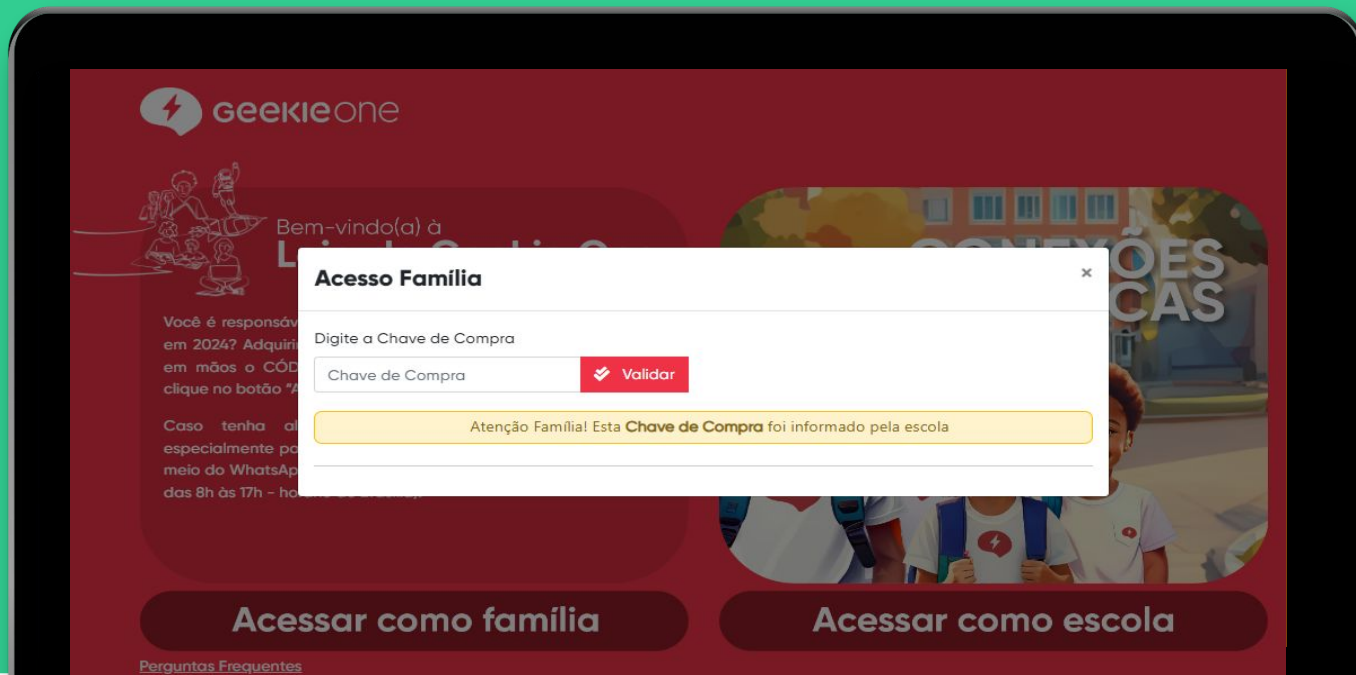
geekie one

Bem-vindo(a) à
L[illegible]

Você é responsáv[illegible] em 2024? Adquiri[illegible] em mãos o CÓD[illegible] clique no botão "A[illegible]

Caso tenha al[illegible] especialmente pa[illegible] meio do WhatsAp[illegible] das 8h às 17h - h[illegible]

CONEXÕES
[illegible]CAS

Acesso Família

×

Digite a Chave de Compra

Chave de Compra

Validar

Atenção Família! Esta **Chave de Compra** foi informado pela escola

Acessar como família

Acessar como escola

Perguntas Frequentes